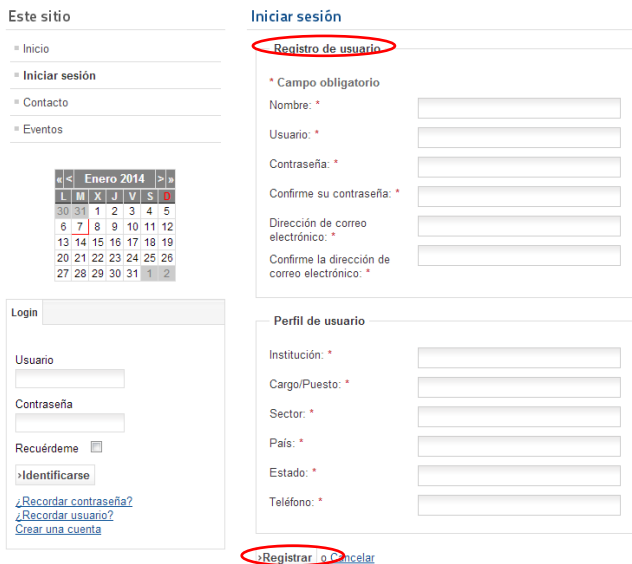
Este sitio

- Inicio
- Iniciar sesión
- Contacto
- Eventos

| « | < | Enero 2014 | | | > | » |
|---|---|---|---|---|---|---|
| L | M | X | J | V | S | D |
| 30 | 31 | 1 | 2 | 3 | 4 | 5 |
| 6 | 7 | 8 | 9 | 10 | 11 | 12 |
| 13 | 14 | 15 | 16 | 17 | 18 | 19 |
| 20 | 21 | 22 | 23 | 24 | 25 | 26 |
| 27 | 28 | 29 | 30 | 31 | 1 | 2 |

Login

Usuario

Contraseña

Recuérdeme

›Identificarse

¿Recordar contraseña?
¿Recordar usuario?
Crear una cuenta

Iniciar sesión

Registro de usuario

* Campo obligatorio

Nombre: *

Usuario: *

Contraseña: *

Confirme su contraseña: *

Dirección de correo electrónico: *

Confirme la dirección de correo electrónico: *

Perfil de usuario

Institución: *

Cargo/Puesto: *

Sector: *

País: *

Estado: *

Teléfono: *

›Registrar o Cancelar